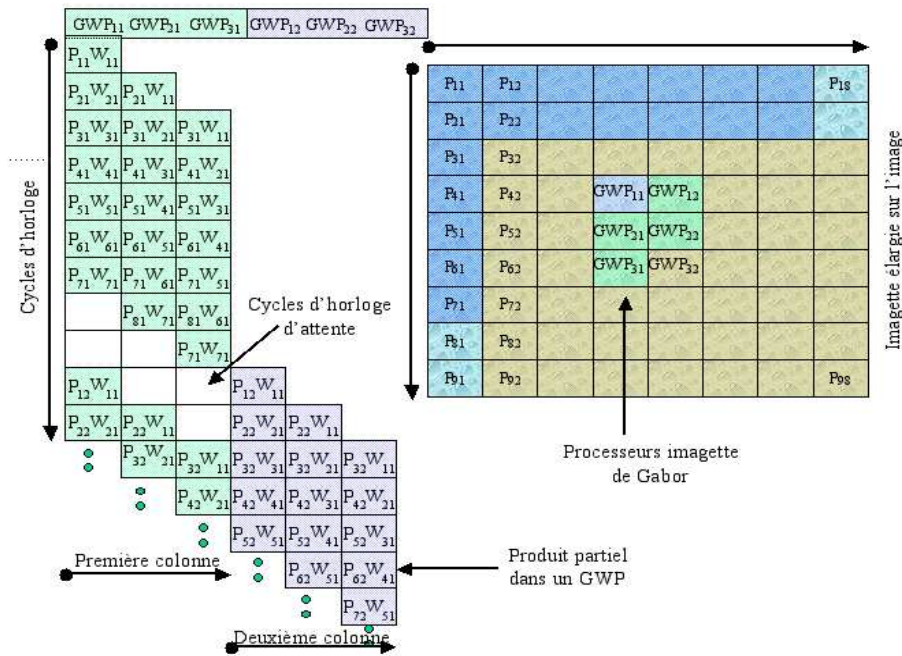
$GWP_{11}$ $GWP_{21}$ $GWP_{31}$ $GWP_{12}$ $GWP_{22}$ $GWP_{32}$

Cycles d'horloge

$P_{11}W_{11}$
$P_{21}W_{21}$ $P_{21}W_{11}$
$P_{31}W_{31}$ $P_{31}W_{21}$ $P_{31}W_{11}$
$P_{41}W_{41}$ $P_{41}W_{31}$ $P_{41}W_{21}$
$P_{51}W_{51}$ $P_{51}W_{41}$ $P_{51}W_{31}$
$P_{61}W_{61}$ $P_{61}W_{51}$ $P_{61}W_{41}$
$P_{71}W_{71}$ $P_{71}W_{61}$ $P_{71}W_{51}$
$P_{81}W_{71}$ $P_{81}W_{61}$
$P_{71}W_{71}$

Cycles d'horloge d'attente

$P_{12}W_{11}$ $P_{12}W_{11}$
$P_{22}W_{21}$ $P_{22}W_{11}$ $P_{22}W_{21}$ $P_{22}W_{11}$
$P_{32}W_{21}$ $P_{32}W_{11}$ $P_{32}W_{31}$ $P_{32}W_{21}$ $P_{32}W_{11}$
$P_{42}W_{21}$ $P_{42}W_{41}$ $P_{42}W_{31}$ $P_{42}W_{21}$
$P_{52}W_{51}$ $P_{52}W_{41}$ $P_{52}W_{31}$
$P_{62}W_{51}$ $P_{62}W_{41}$
$P_{72}W_{51}$

Première colonne

Deuxième colonne

Produit partiel dans un GWP

| $P_{11}$ | $P_{12}$ | | | | | | $P_{18}$ |
|---|---|---|---|---|---|---|---|
| $P_{21}$ | $P_{22}$ | | | | | | |
| $P_{31}$ | $P_{32}$ | | | | | | |
| $P_{41}$ | $P_{42}$ | | $GWP_{11}$ | $GWP_{12}$ | | | |
| $P_{51}$ | $P_{52}$ | | $GWP_{21}$ | $GWP_{22}$ | | | |
| $P_{61}$ | $P_{62}$ | | $GWP_{31}$ | $GWP_{32}$ | | | |
| $P_{71}$ | $P_{72}$ | | | | | | |
| $P_{81}$ | $P_{82}$ | | | | | | |
| $P_{91}$ | $P_{92}$ | | | | | | $P_{98}$ |

Imagette élargie sur l'image

Processeurs imagette de Gabor